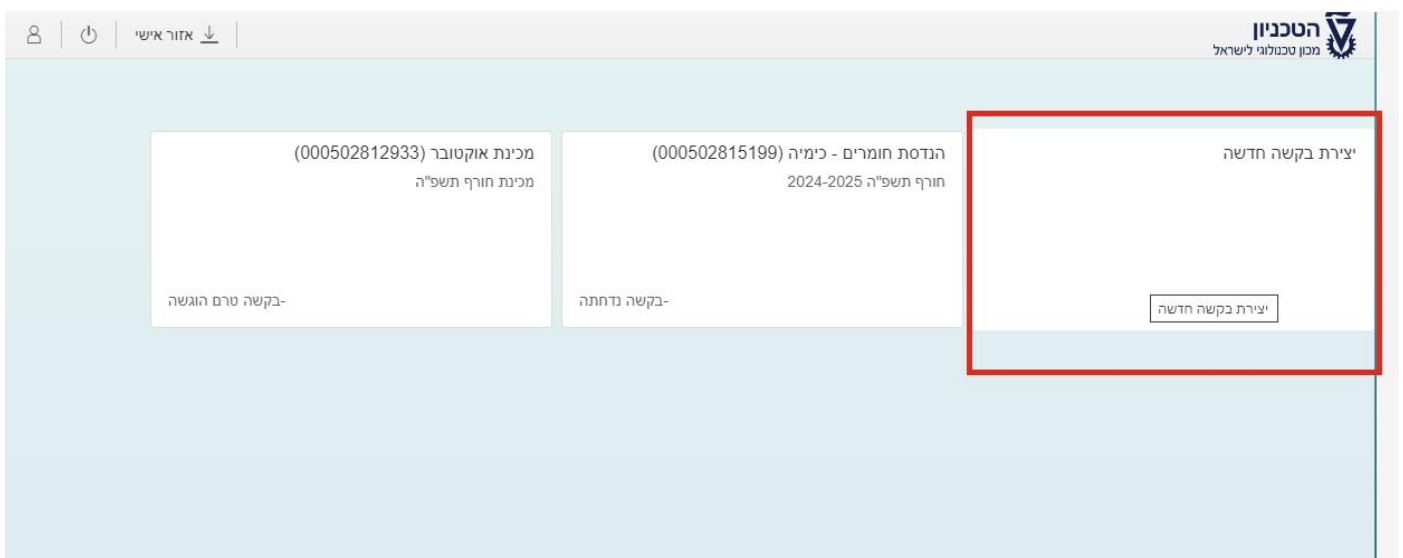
הטכניון
מכון טכנולוגי לישראל

אזור אישי

יצירת בקשה חדשה

יצירת בקשה חדשה

הנדסת חומרים - כימיה (000502815199)
חורף תשפ"ה 2024-2025

-בקשה נדחתה

מכינת אוקטובר (000502812933)
מכינת חורף תשפ"ה

-בקשה טרם הוגשה